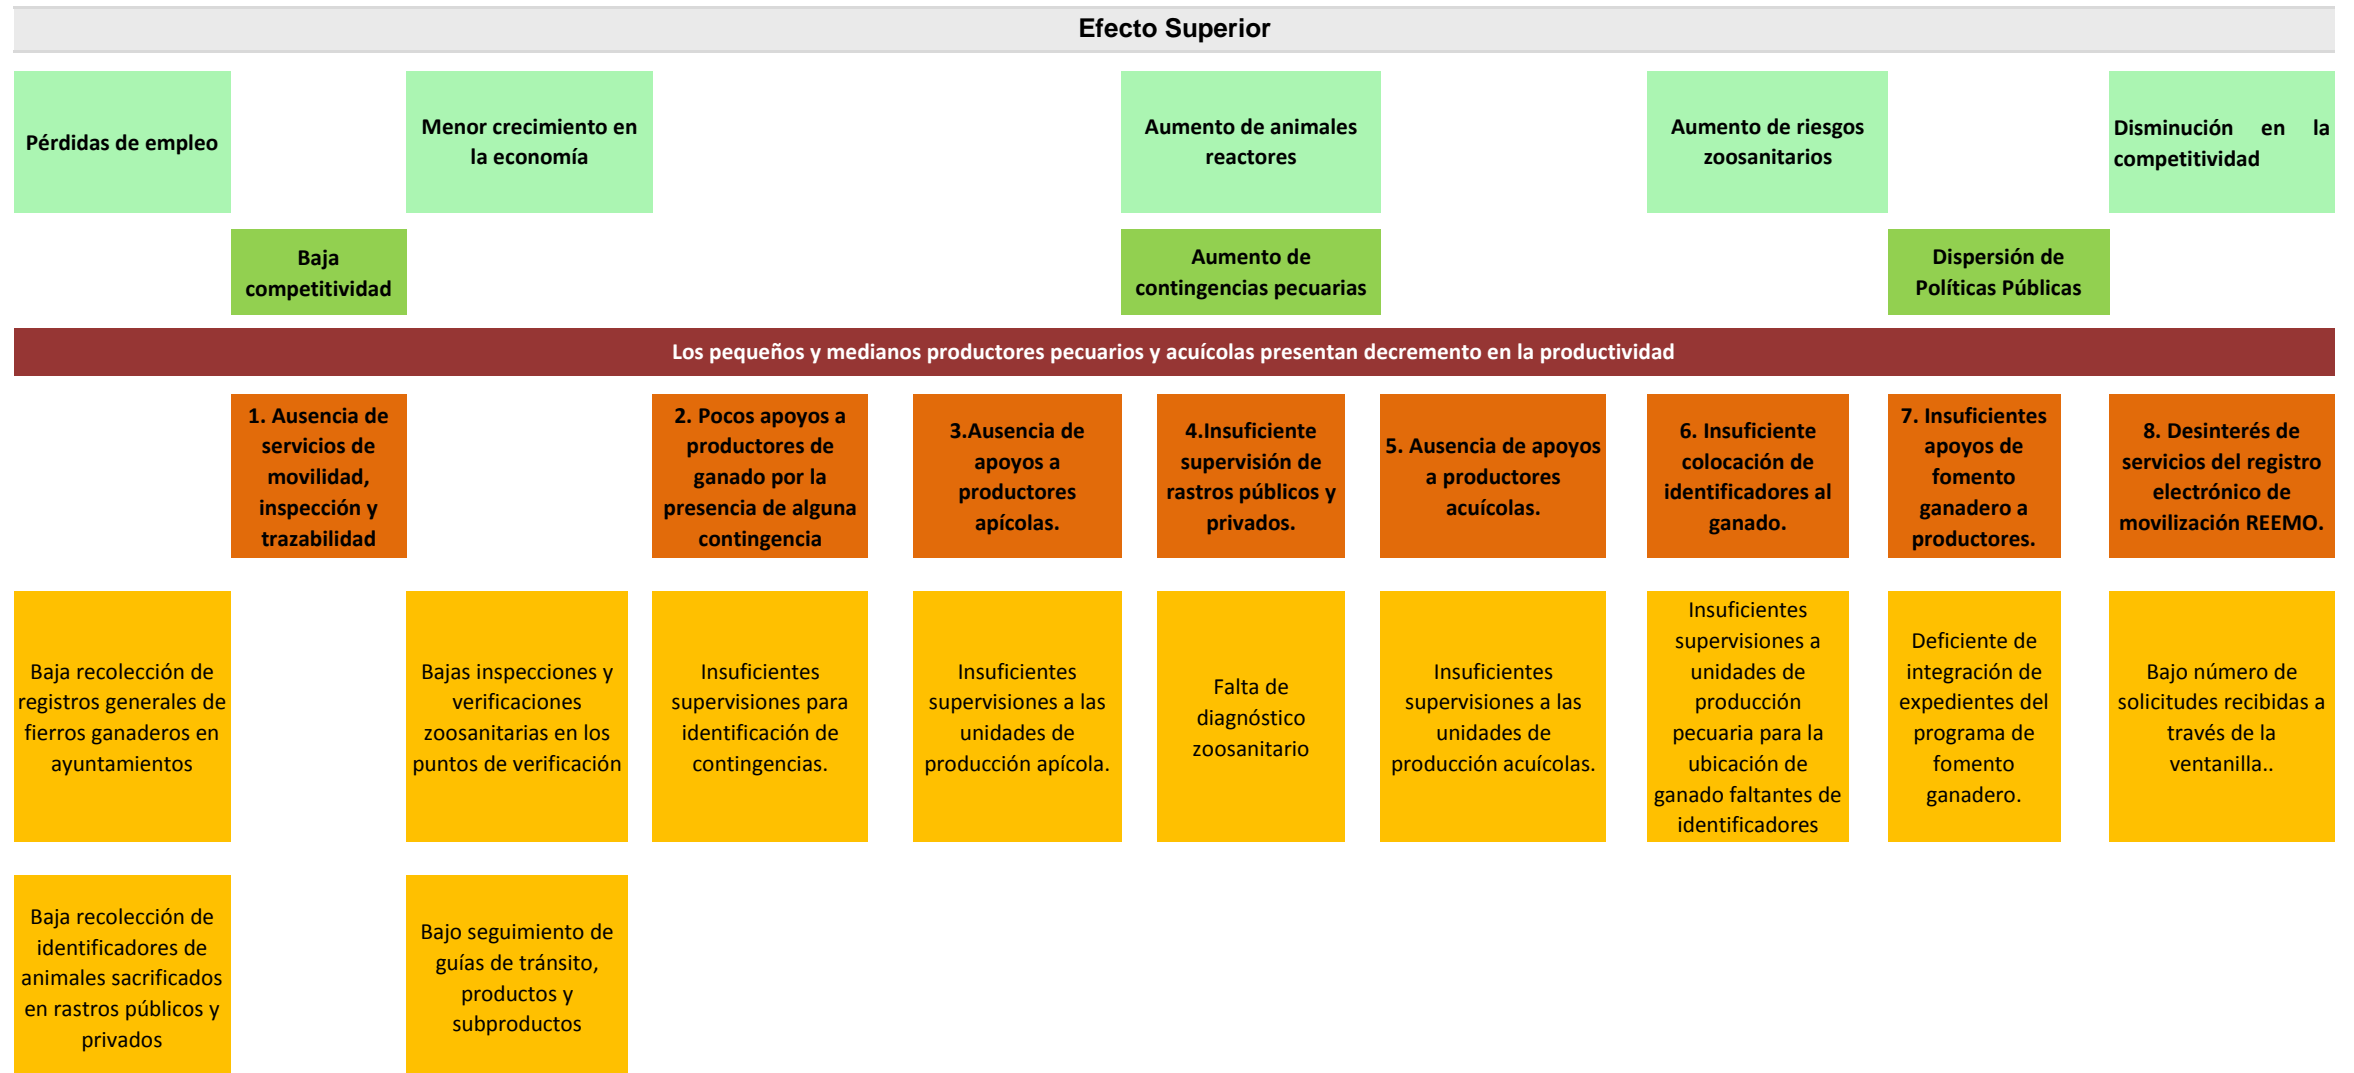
Efecto Superior

Pérdidas de empleo

Menor crecimiento en la economía

Aumento de animales reactores

Aumento de riesgos zoosanitarios

Disminución en la competitividad

Baja competitividad

Aumento de contingencias pecuarias

Dispersión de Políticas Públicas

Los pequeños y medianos productores pecuarios y acuícolas presentan decremento en la productividad

1. Ausencia de servicios de movilidad, inspección y trazabilidad

2. Pocos apoyos a productores de ganado por la presencia de alguna contingencia

3.Ausencia de apoyos a productores apícolas.

4.Insuficiente supervisión de rastros públicos y privados.

5. Ausencia de apoyos a productores acuícolas.

6. Insuficiente colocación de identificadores al ganado.

7. Insuficientes apoyos de fomento ganadero a productores.

8. Desinterés de servicios del registro electrónico de movilización REEMO.

Baja recolección de registros generales de fierros ganaderos en ayuntamientos

Bajas inspecciones y verificaciones zoosanitarias en los puntos de verificación

Insuficientes supervisiones para identificación de contingencias.

Insuficientes supervisiones a las unidades de producción apícola.

Falta de diagnóstico zoosanitario

Insuficientes supervisiones a las unidades de producción acuícolas.

Insuficientes supervisiones a unidades de producción pecuaria para la ubicación de ganado faltantes de identificadores

Deficiente de integración de expedientes del programa de fomento ganadero.

Bajo número de solicitudes recibidas a través de la ventanilla..

Baja recolección de identificadores de animales sacrificados en rastros públicos y privados

Bajo seguimiento de guías de tránsito, productos y subproductos